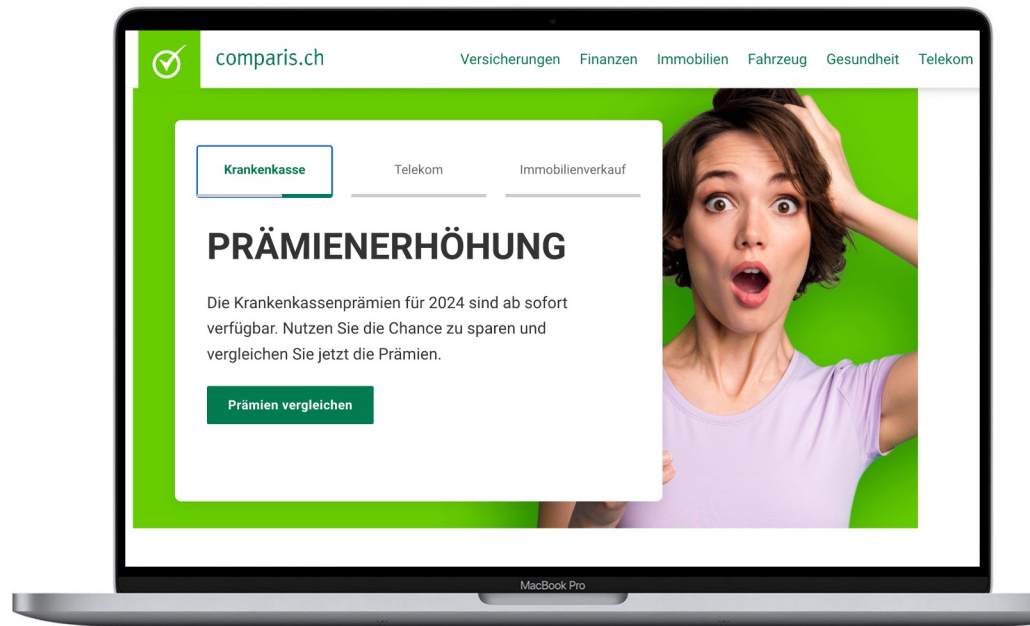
comparis.ch

Versicherungen Finanzen Immobilien Fahrzeug Gesundheit Telekom

Krankenkasse Telekom Immobilienverkauf

PRÄMIENERHÖHUNG

Die Krankenkassenprämien für 2024 sind ab sofort verfügbar. Nutzen Sie die Chance zu sparen und vergleichen Sie jetzt die Prämien.

Prämien vergleichen

MacBook Pro